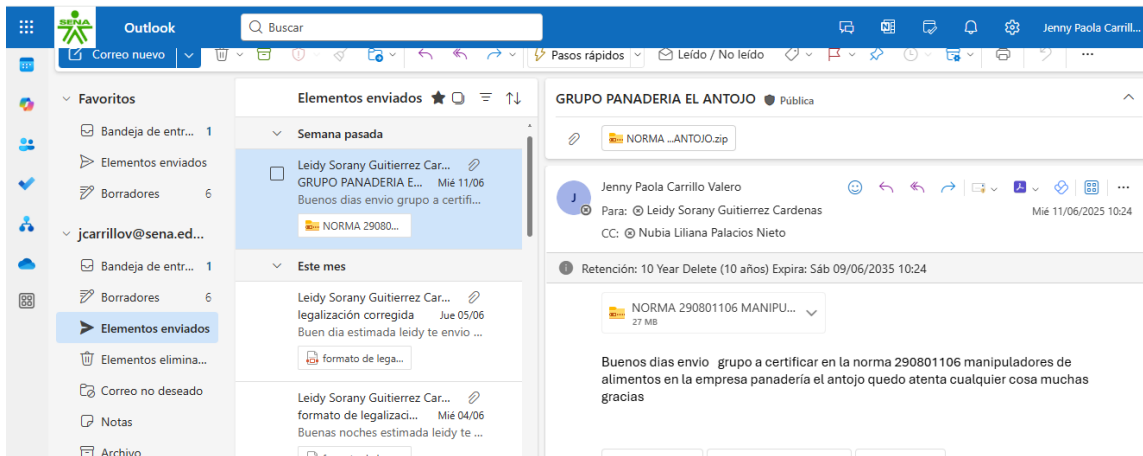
SENA Outlook

Buscar

Jenny Paola Carrill...

Correo nuevo

Pasos rápidos

Leído / No leído

Favoritos

Bandeja de entr... 1

Elementos enviados

Borradores 6

jcarrillov@sena.ed...

Bandeja de entr... 1

Borradores 6

Elementos enviados

Elementos elimina...

Correo no deseado

Notas

Archivo

Elementos enviados

Semana pasada

Leidy Sorany Guitierrez Car...
GRUPO PANADERIA E... Mié 11/06
Buenos dias envio grupo a certifi...
NORMA 29080...

Este mes

Leidy Sorany Guitierrez Car...
legalización corregida Jue 05/06
Buen dia estimada leidy te envio ...
formato de lega...

Leidy Sorany Guitierrez Car...
formato de legalizaci... Mié 04/06
Buenas noches estimada leidy te ...

GRUPO PANADERIA EL ANTOJO Pública

NORMA ...ANTOJO.zip

Jenny Paola Carrillo Valero
Para: Leidy Sorany Guitierrez Cardenas
CC: Nubia Liliana Palacios Nieto
Mié 11/06/2025 10:24

Retención: 10 Year Delete (10 años) Expira: Sáb 09/06/2035 10:24

NORMA 290801106 MANIPU...
27 MB

Buenos dias envio grupo a certificar en la norma 290801106 manipuladores de alimentos en la empresa panadería el antojo quedo atenta cualquier cosa muchas gracias